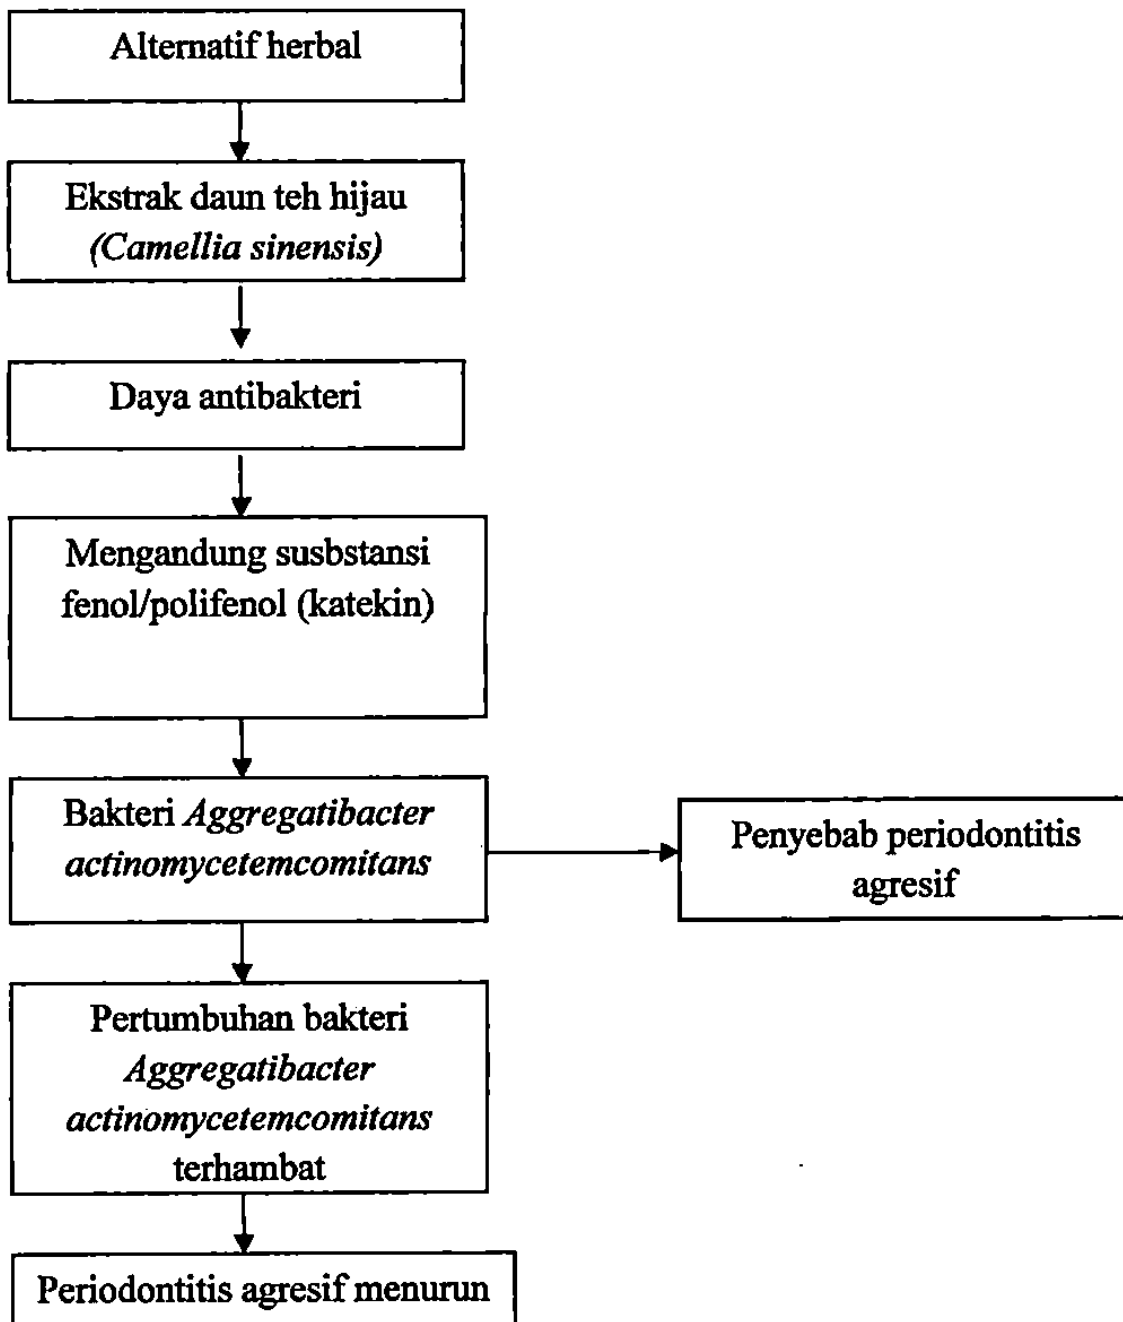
Alternatif herbal

Ekstrak daun teh hijau (Camellia sinensis)

Daya antibakteri

Mengandung susbstansi fenol/polifenol (katekin)

Bakteri Aggregatibacter actinomycetemcomitans

Penyebab periodontitis agresif

Pertumbuhan bakteri Aggregatibacter actinomycetemcomitans terhambat

Periodontitis agresif menurun